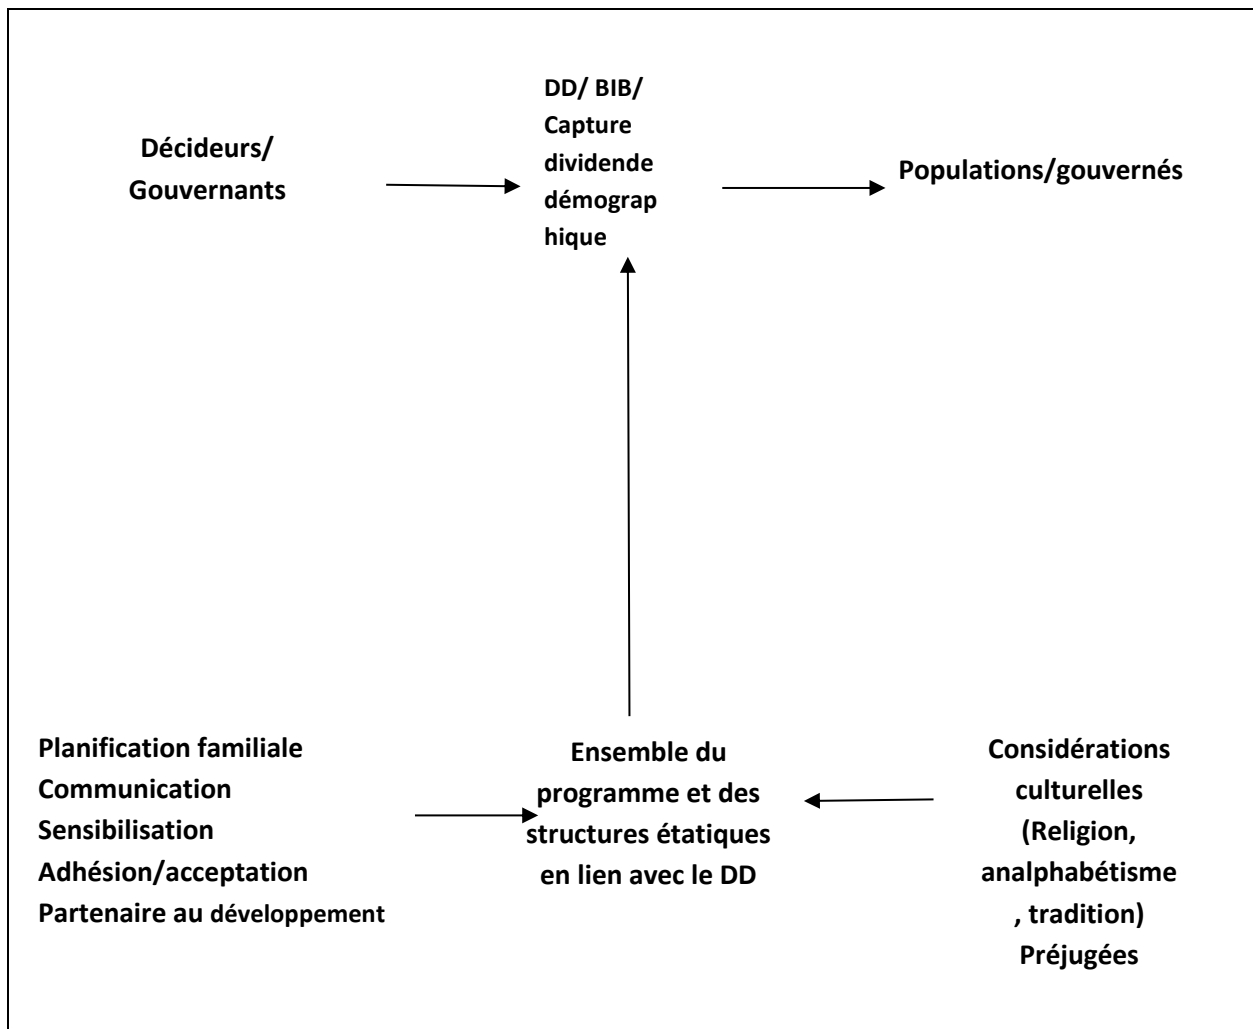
DD/ BIB/ Capture dividende démographique

Décideurs/ Gouvernants

Populations/gouvernés

Planification familiale
Communication
Sensibilisation
Adhésion/acceptation
Partenaire au développement

Ensemble du programme et des structures étatiques en lien avec le DD

Considérations culturelles (Religion, analphabétisme, tradition) Préjugées